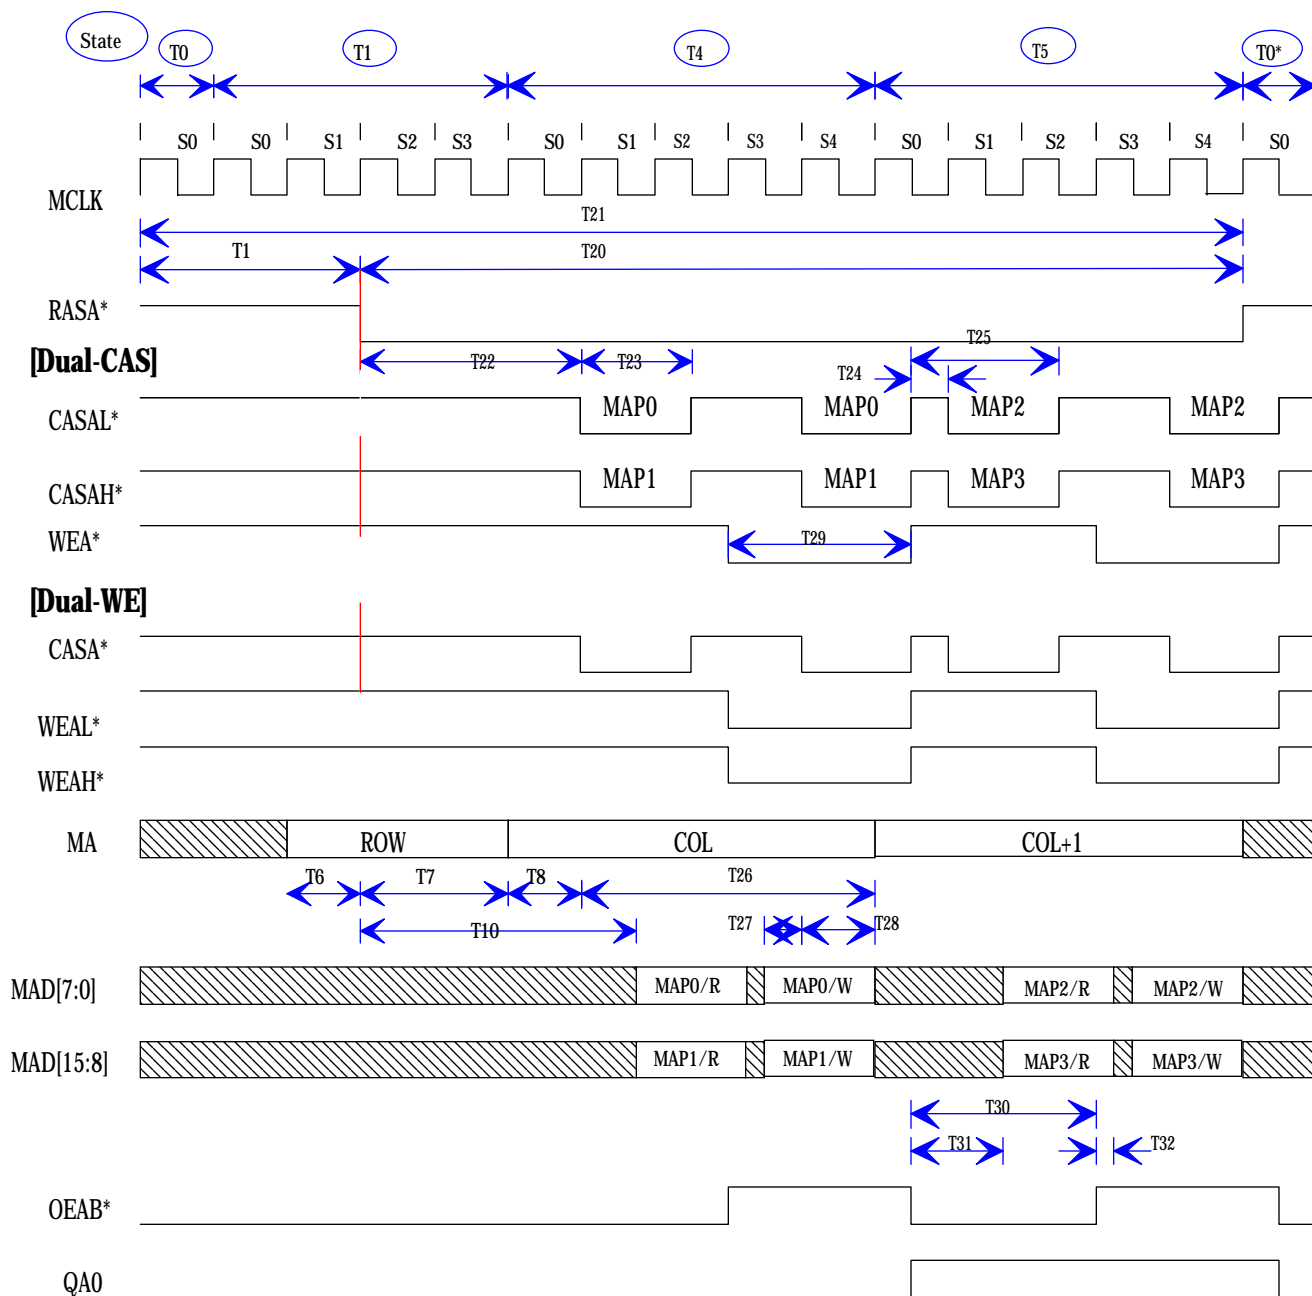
State
T0
T1
T4
T5
T0*

S0 S0 S1 S2 S3 S0 S1 S2 S3 S4 S0 S1 S2 S3 S4 S0

MCLK
T21
T1
T20
RASA*
[Dual-CAS]
T22
T23
T24
T25
CASAL*
MAP0
MAP0
MAP2
MAP2
CASAH*
MAP1
MAP1
MAP3
MAP3
WEA*
T29
[Dual-WE]
CASA*
WEAL*
WEAH*
MA
ROW
COL
COL+1
T6
T7
T8
T26
T10
T27
T28
MAD[7:0]
MAP0/R
MAP0/W
MAP2/R
MAP2/W
MAD[15:8]
MAP1/R
MAP1/W
MAP3/R
MAP3/W
T30
T31
T32
OEAB*
QA0